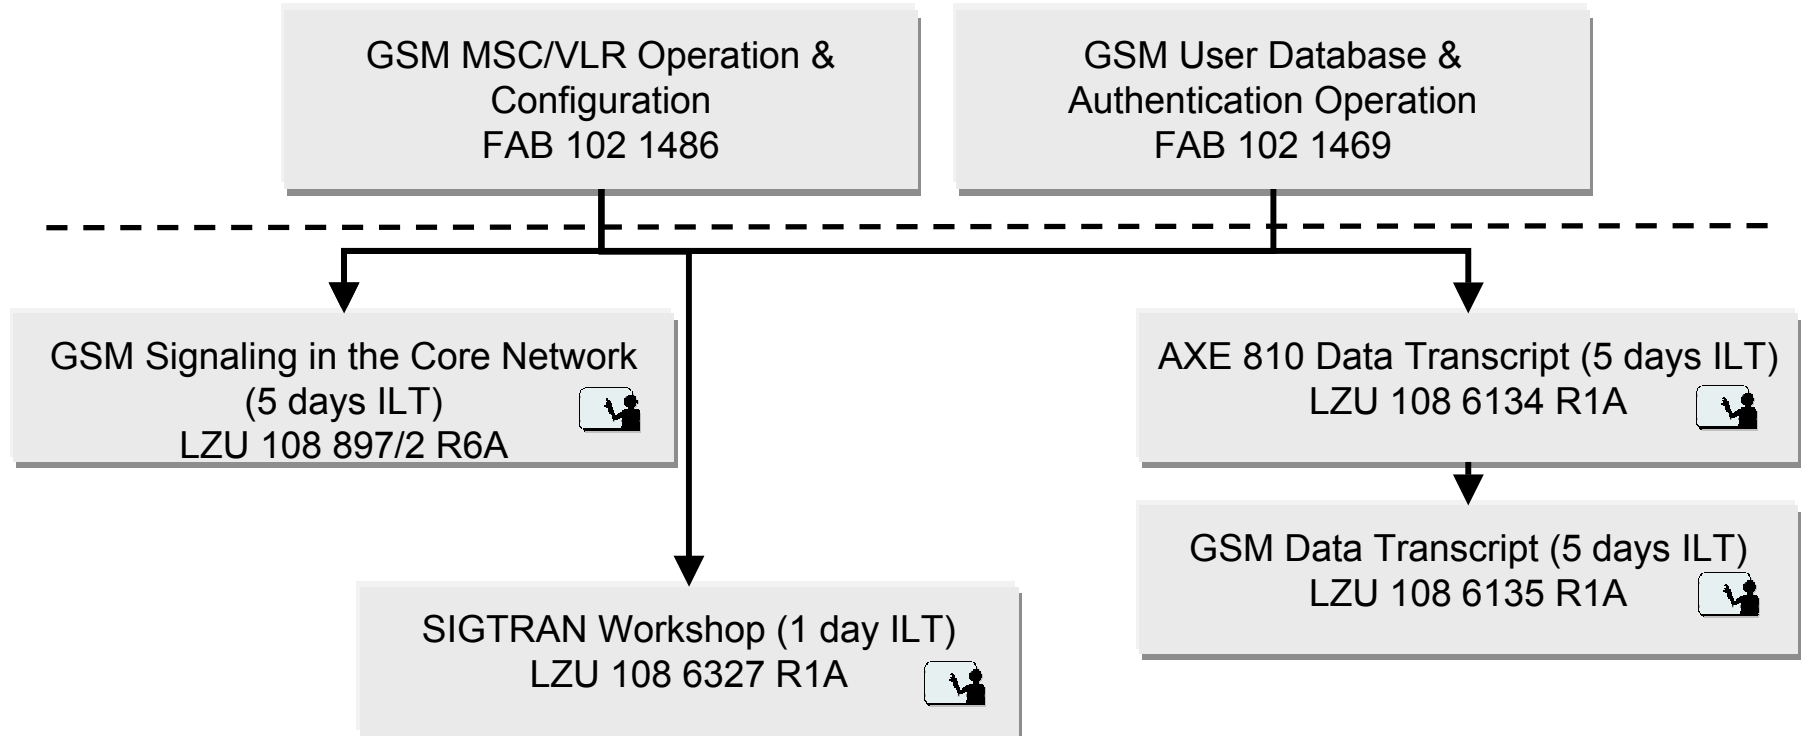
GSM MSC/VLR Operation & Configuration
FAB 102 1486

GSM User Database & Authentication Operation
FAB 102 1469

GSM Signaling in the Core Network (5 days ILT)
LZU 108 897/2 R6A

AXE 810 Data Transcript (5 days ILT)
LZU 108 6134 R1A

GSM Data Transcript (5 days ILT)
LZU 108 6135 R1A

SIGTRAN Workshop (1 day ILT)
LZU 108 6327 R1A